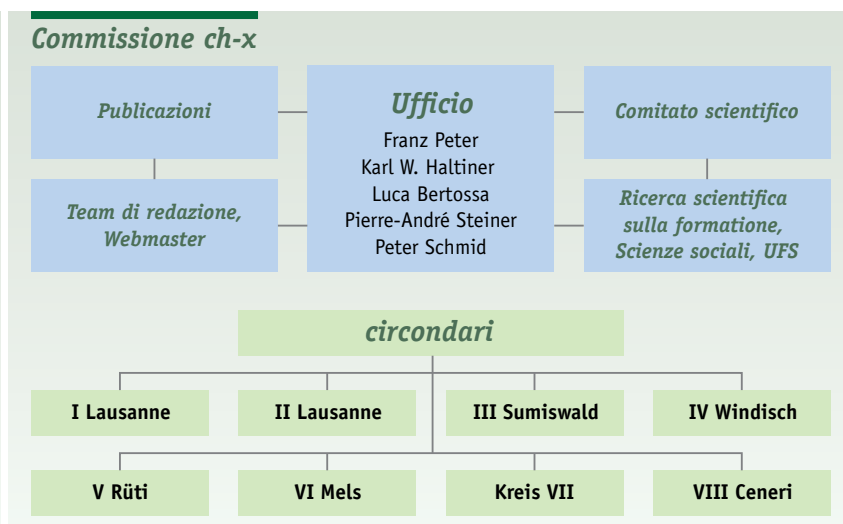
Commissione ch-x

Publicazioni

Team di redazione, Webmaster

Ufficio
Franz Peter
Karl W. Haltiner
Luca Bertossa
Pierre-André Steiner
Peter Schmid

Comitato scientifico

Ricerca scientifica sulla formatione, Scienze sociali, UFS

circondari

I Lausanne

II Lausanne

III Sumiswald

IV Windisch

V Rüti

VI Mels

Kreis VII

VIII Ceneri